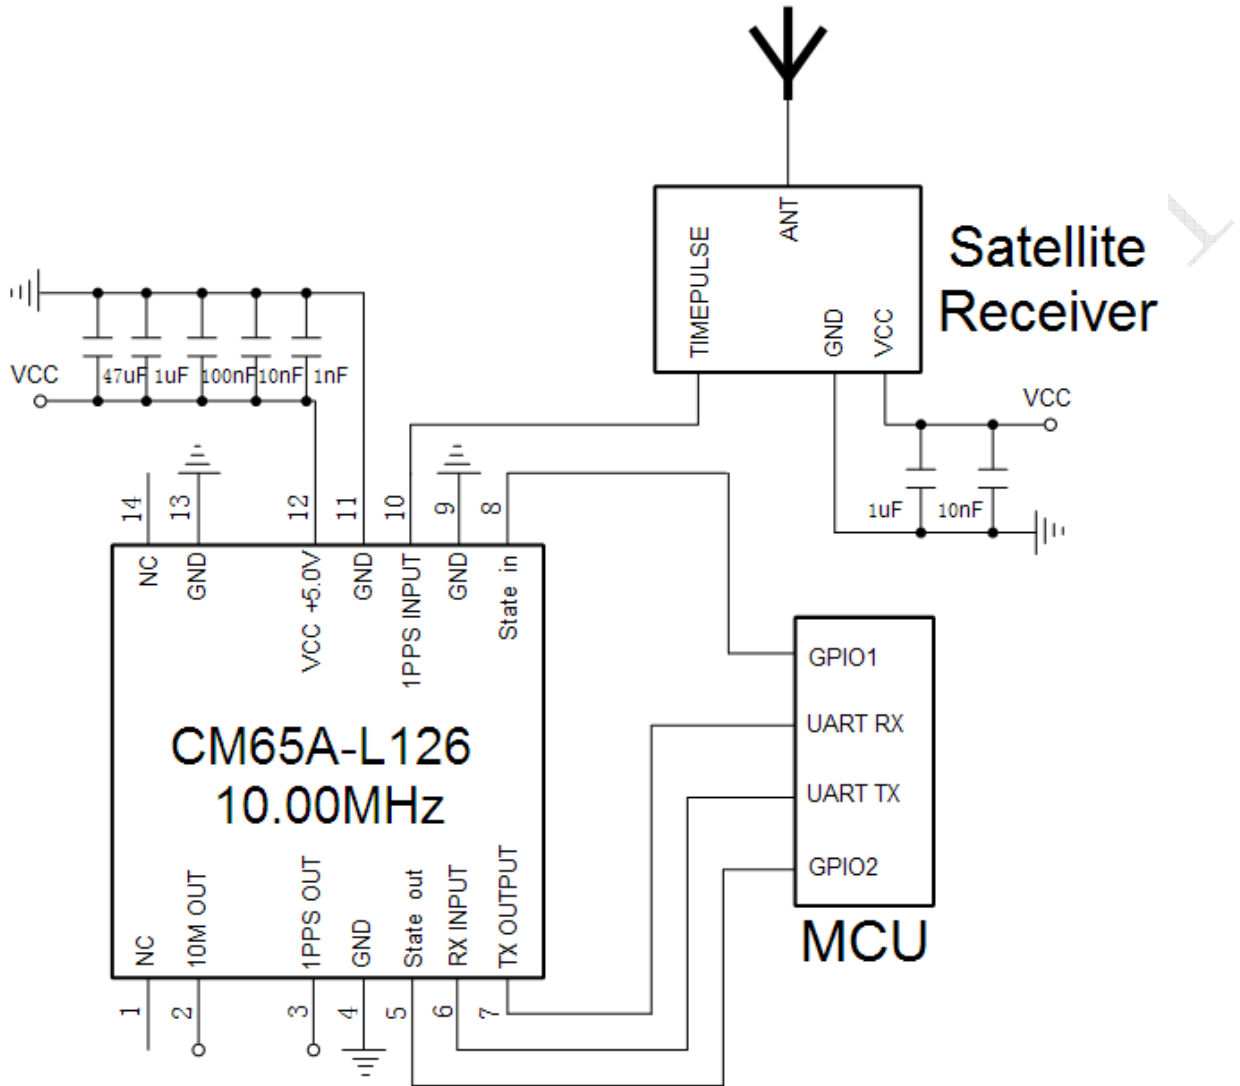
ANT

TIMEPULSE

GND

VCC

Satellite Receiver

VCC

47uF 1uF 100nF 10nF 1nF

VCC

1uF 10nF

14 13 12 11 10 9 8

NC GND VCC +5.0V GND 1PPS INPUT GND State in

CM65A-L126
10.00MHz

NC 10M OUT 1PPS OUT GND State out RX INPUT TX OUTPUT

1 2 3 4 5 6 7

GPIO1

UART RX

UART TX

GPIO2

MCU